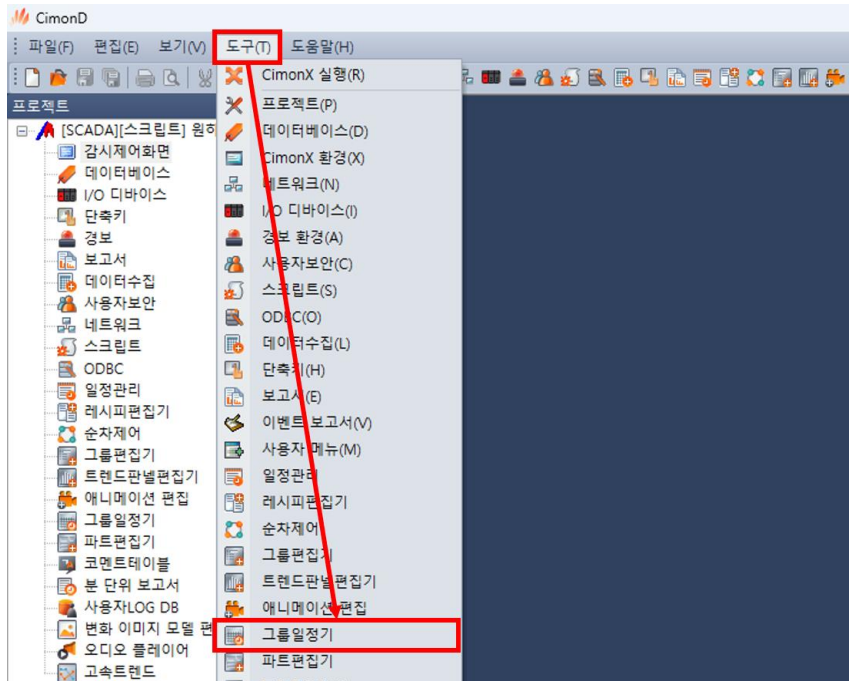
CimonD

파일(F) 편집(E) 보기(V) 도구(T) 도움말(H)

프로젝트

[SCADA][스크립트] 원하
감시제어화면
데이터베이스
I/O 디바이스
단축키
경보
보고서
데이터수집
사용자보안
네트워크
스크립트
ODBC
일정관리
레시피편집기
순차제어
그룹편집기
트렌드판넬편집기
애니메이션 편집
그룹일정기
파트편집기
코멘트테이블
분 단위 보고서
사용자LOG DB
변화 이미지 모델 편
오디오 플레이어
고속트렌드

CimonX 실행(R)
프로젝트(P)
데이터베이스(D)
CimonX 환경(X)
네트워크(N)
I/O 디바이스(I)
경보 환경(A)
사용자보안(C)
스크립트(S)
ODBC(O)
데이터수집(L)
단축키(H)
보고서(E)
이벤트 보고서(V)
사용자 메뉴(M)
일정관리
레시피편집기
순차제어
그룹편집기
트렌드판넬편집기
애니메이션 편집
그룹일정기
파트편집기